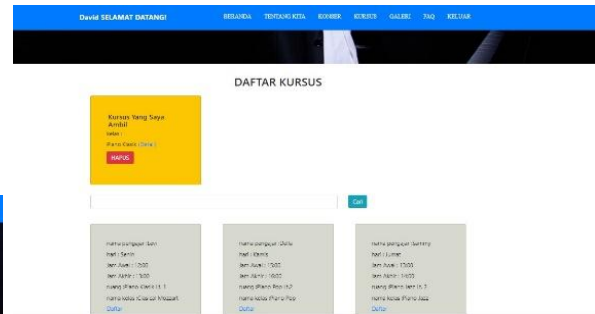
David SELAMAT DATANG!

BERANDA TENTANG KITA KONSER KURSUS GALERI FAQ KELUAR

DAFTAR KURSUS

Kursus Yang Saya Ambil
kelas :
Piano Dasar (Delia)
HAPUS

Cari

nama pengajar :Ilam
hari : Senin
Jam Awal : 13:00
Jam Akhir : 3:00
ruang :Piano Kelas (L 1
nama kelas :Classical Mozart
Daftar

nama pengajar :Delia
hari : Kamis
Jam Awal : 10:00
Jam Akhir : 16:00
ruang :Piano Pop (L2
nama kelas :Piano Pop
Daftar

nama pengajar :Sammy
hari : Jumat
Jam Awal : 13:00
Jam Akhir : 14:00
ruang :Piano Jazz (L 3
nama kelas :Piano Jazz
Daftar